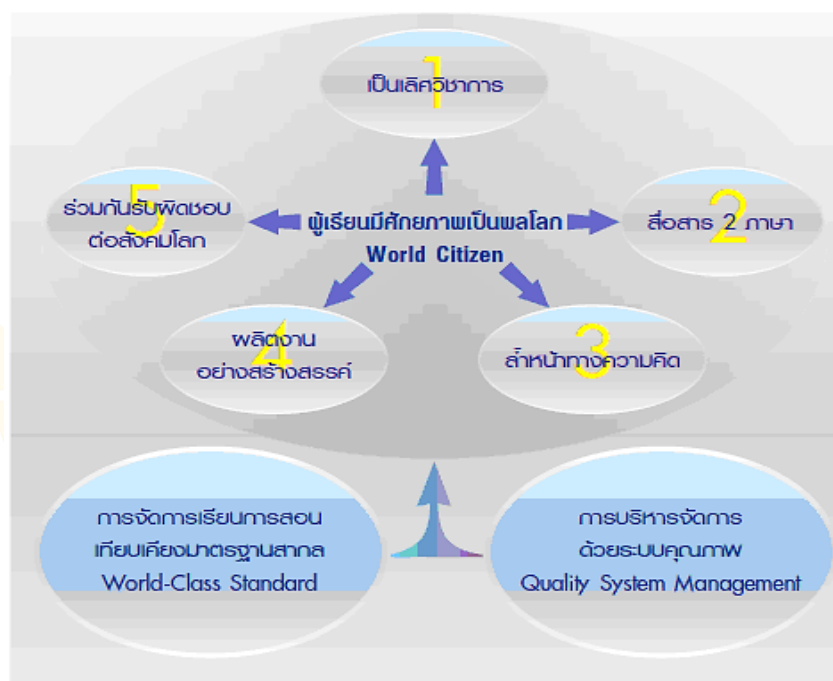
1
เป็นเลิศวิชาการ

5
ร่วมกันรับผิดชอบ
ต่อสังคมโลก

ผู้เรียนมีศักยภาพเป็นพลโลก
World Citizen

สื่อสาร 2 ภาษา
2

4
ผลิตงาน
อย่างสร้างสรรค์

3
ล้ำหน้าทางความคิด

การจัดการเรียนการสอน
เทียบเคียงมาตรฐานสากล
World-Class Standard

การบริหารจัดการ
ด้วยระบบคุณภาพ
Quality System Management